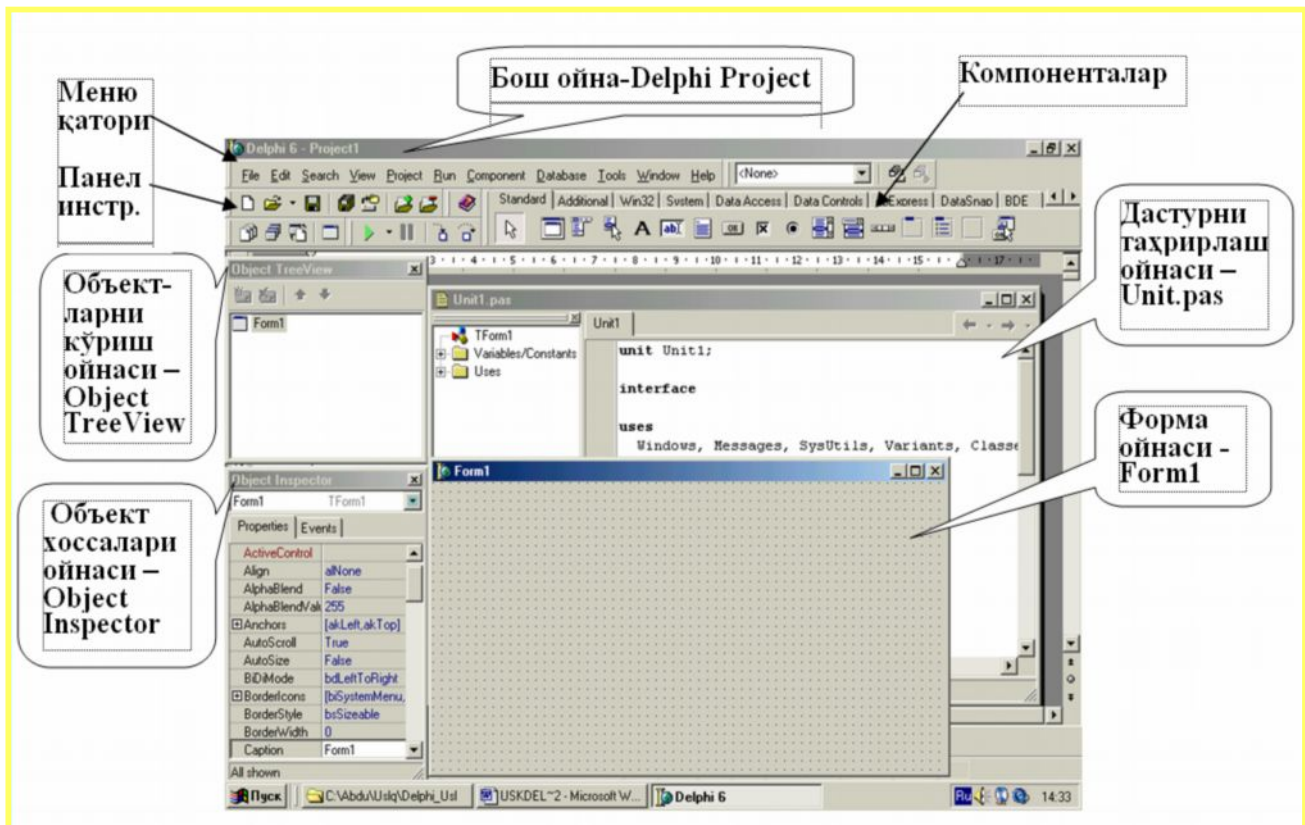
Бош ойна-Delphi Project

Меню қатори

Компоненталар

Delphi 6 - Project1

File Edit Search View Project Run Component Database Tools Window Help

<None>

Панел инстр.

Standard | Additional | Win32 | System | Data Access | Data Controls | dbExpress | DataSnap | BDE

Дастурни таҳрирлаш ойнаси – Unit.pas

Object TreeView

Объект-ларни кўриш ойнаси – Object TreeView

Form1

Unit1.pas

TForm1
Variables/Constants
Uses

Unit1

unit Unit1;

interface

uses
Windows, Messages, SysUtils, Variants, Classe

Форма ойнаси - Form1

Object Inspector

Form1 TForm1

Properties | Events

Объект хоссалари ойнаси – Object Inspector

| ActiveControl | |
|---|---|
| Align | alNone |
| AlphaBlend | False |
| AlphaBlendVal | 255 |
| ⊞Anchors | [akLeft,akTop] |
| AutoScroll | True |
| AutoSize | False |
| BiDiMode | bdLeftToRight |
| ⊞BorderIcons | [biSystemMenu, |
| BorderStyle | bsSizeable |
| BorderWidth | 0 |
| Caption | Form1 |

All shown

Form1

Пуск | C:\Abdu\Uslq\Delphi_Usl | USKDEL~2 - Microsoft W... | Delphi 6 | Ru 14:33